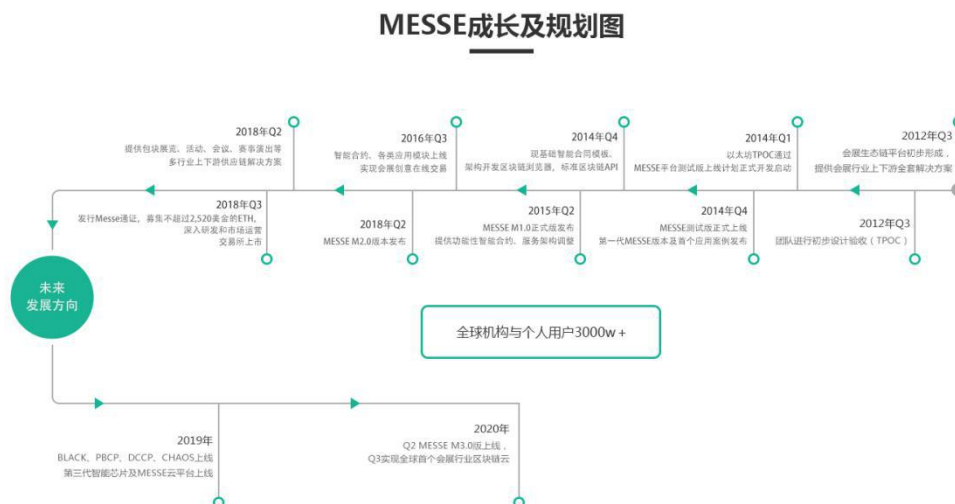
MESSE成长及规划图

2018年Q2
提供包块展览、活动、会议、赛事演出等多行业上下游供应链解决方案

2016年Q3
智能合约、各类应用模块上线实现会展创意在线交易

2014年Q4
琨基础智能合同模板、架构开发区块链浏览器，标准区块链API

2014年Q1
以太坊TPOC通过MESSE平台测试版上线计划正式开发启动

2012年Q3
会展生态链平台初步形成，提供会展行业上下游全套解决方案

2018年Q3
发行Messe通证，募集不超过2,520美金的ETH，深入研发和市场运营交易所上市

2018年Q2
MESSE M2.0版本发布

2015年Q2
MESSE M1.0正式版发布
提供功能性智能合约、服务架构调整

2014年Q4
MESSE测试版正式上线
第一代MESSE版本及首个应用案例发布

2012年Q3
团队进行初步设计验收（TPOC）

未来发展方向

全球机构与个人用户3000w +

2019年
BLACK、PBCP、DCCP、CHAOS上线
第三代智能芯片及MESSE云平台上线

2020年
Q2 MESSE M3.0版上线，
Q3实现全球首个会展行业区块链云